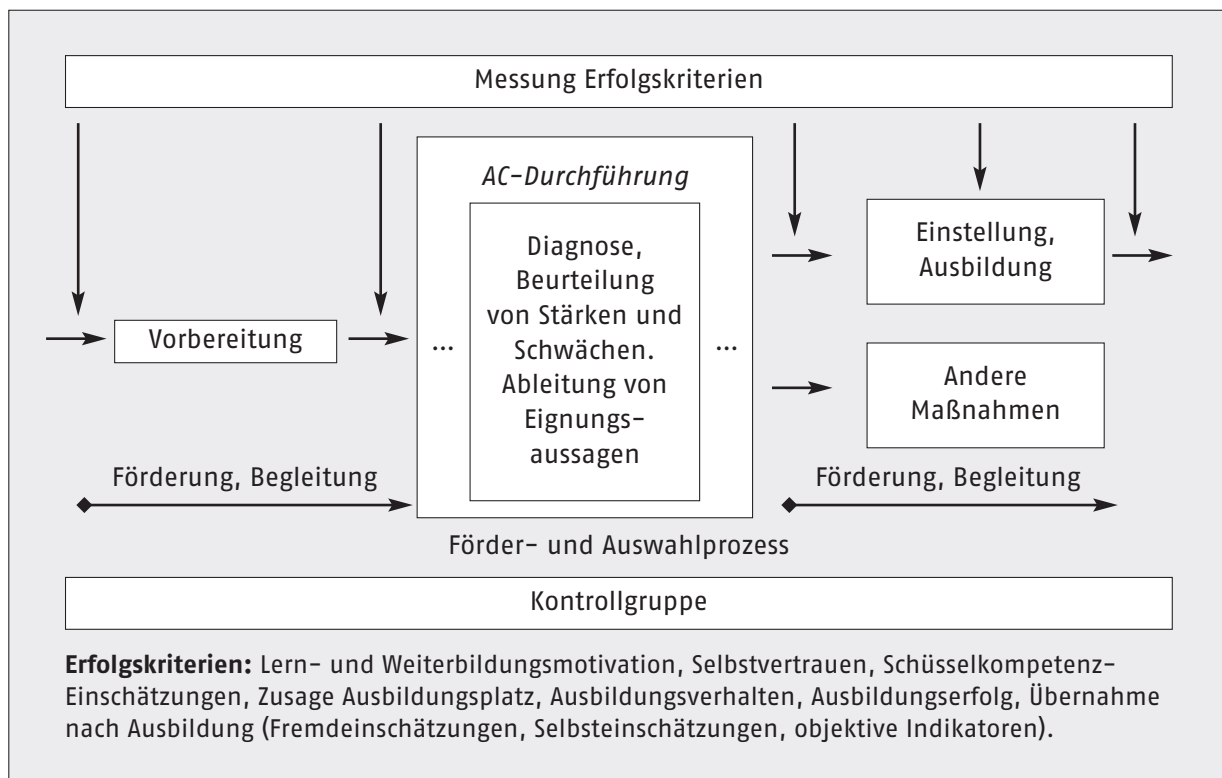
Messung Erfolgskriterien

Vorbereitung

AC-Durchführung

...

Diagnose, Beurteilung von Stärken und Schwächen. Ableitung von Eignungsaussagen

...

Einstellung, Ausbildung

Andere Maßnahmen

Förderung, Begleitung

Förderung, Begleitung

Förder- und Auswahlprozess

Kontrollgruppe

**Erfolgskriterien:** Lern- und Weiterbildungsmotivation, Selbstvertrauen, Schüsselkompetenz-Einschätzungen, Zusage Ausbildungsplatz, Ausbildungsverhalten, Ausbildungserfolg, Übernahme nach Ausbildung (Fremdeinschätzungen, Selbsteinschätzungen, objektive Indikatoren).